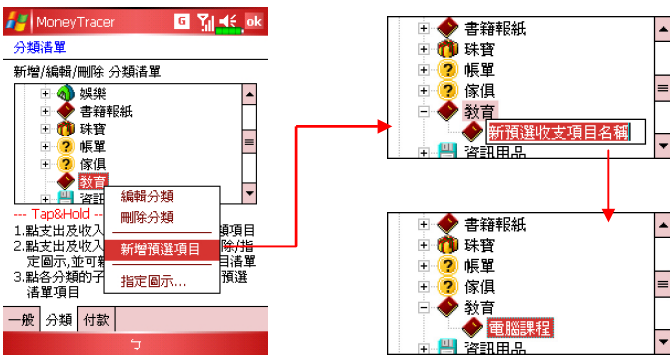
MoneyTracer
G ok
分類清單
新增/編輯/刪除 分類清單
娛樂
書籍報紙
珠寶
帳單
傢俱
教育
資訊
--- Tap&Hold ---
1.點支出及收入 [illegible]項項目
2.點支出及收入 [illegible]除/指定圖示,並可新 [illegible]目清單
3.點各分類的子 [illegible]預選清單項目
編輯分類
刪除分類
新增預選項目
指定圖示...
一般
分類
付款

書籍報紙
珠寶
帳單
傢俱
教育
新預選收支項目名稱
資訊用品

書籍報紙
珠寶
帳單
傢俱
教育
電腦課程
資訊用品